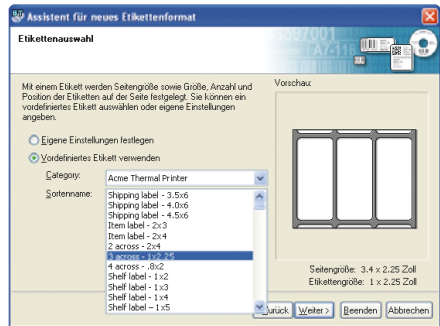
Assistent für neues Etikettenformat

Etikettenauswahl

Mit einem Etikett werden Seitengröße sowie Größe, Anzahl und Position der Etiketten auf der Seite festgelegt. Sie können ein vordefiniertes Etikett auswählen oder eigene Einstellungen angeben.

Eigene Einstellungen festlegen

Vordefiniertes Etikett verwenden

Category: Acme Thermal Printer

Sortenname:

Shipping label - 3.5x6
Shipping label - 4.0x6
Shipping label - 4.5x6
Item label - 2x3
Item label - 2x4
2 across - 2x4
3 across - 1x2.25
4 across - .8x2
Shelf label - 1x2
Shelf label - 1x3
Shelf label - 1x4
Shelf label - 1x5

Vorschau:

Seitengröße: 3.4 x 2.25 Zoll
Etikettengröße: 1 x 2.25 Zoll

Zurück Weiter > Beenden Abbrechen